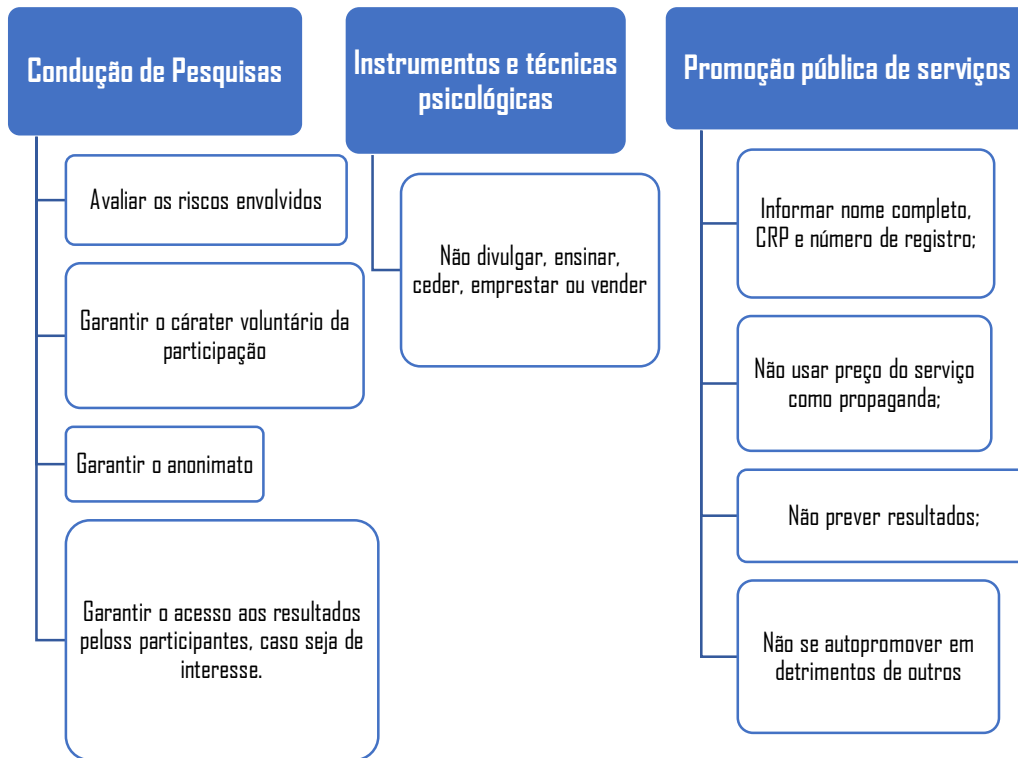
Condução de Pesquisas

Avaliar os riscos envolvidos

Garantir o cárater voluntário da participação

Garantir o anonimato

Garantir o acesso aos resultados peloss participantes, caso seja de interesse.

Instrumentos e técnicas psicológicas

Não divulgar, ensinar, ceder, emprestar ou vender

Promoção pública de serviços

Informar nome completo, CRP e número de registro;

Não usar preço do serviço como propaganda;

Não prever resultados;

Não se autopromover em detrimentos de outros